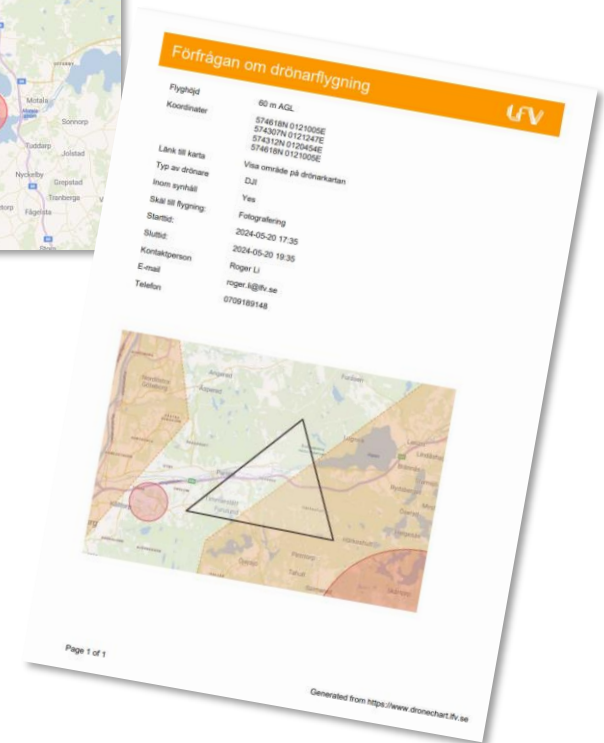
Motala
Sonnorp
Tuddarp
Jolstad
Nyckelby
Grepstad
Tranberga
Fågelsta

Förfrågan om drönarflygning

LFV

| | |
|---|---|
| Flyghöjd | 60 m AGL |
| Koordinater | 574618N 0121005E 574307N 0121247E 574312N 0120454E 574618N 0121005E |
| Länk till karta | Visa område på drönarkartan |
| Typ av drönare | DJI |
| Inom synhåll | Yes |
| Skäl till flygning: | Fotografering |
| Starttid: | 2024-05-20 17:35 |
| Sluttid: | 2024-05-20 19:35 |
| Kontaktperson | Roger Li |
| E-mail | roger.li@lfv.se |
| Telefon | 0709189148 |

Page 1 of 1

Generated from https://www.dronechart.lfv.se